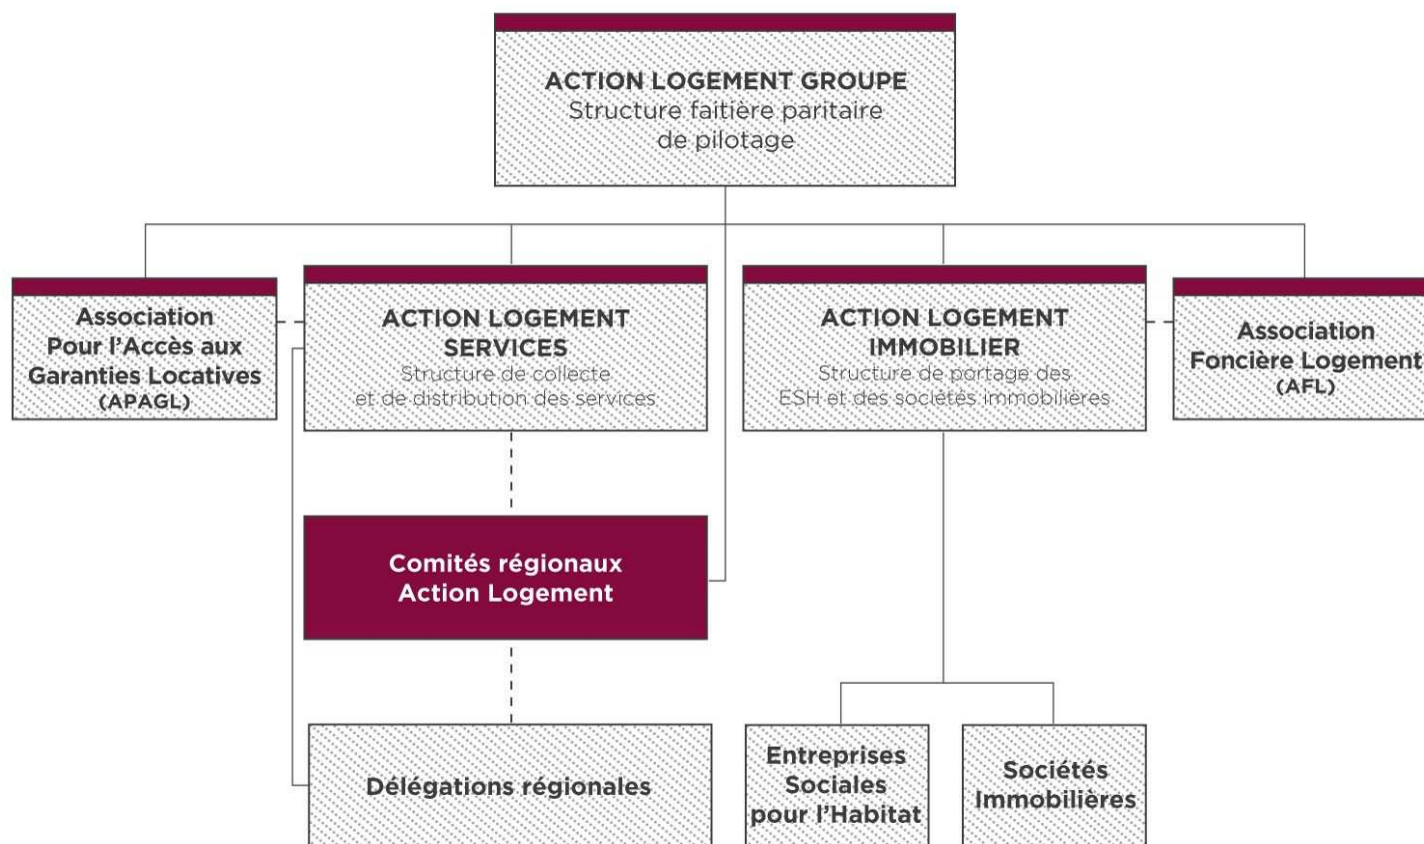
ACTION LOGEMENT GROUPE
Structure faitière paritaire de pilotage

Association Pour l'Accès aux Garanties Locatives (APAGL)

ACTION LOGEMENT SERVICES
Structure de collecte et de distribution des services

ACTION LOGEMENT IMMOBILIER
Structure de portage des ESH et des sociétés immobilières

Association Foncière Logement (AFL)

Comités régionaux Action Logement

Délégations régionales

Entreprises Sociales pour l'Habitat

Sociétés Immobilières